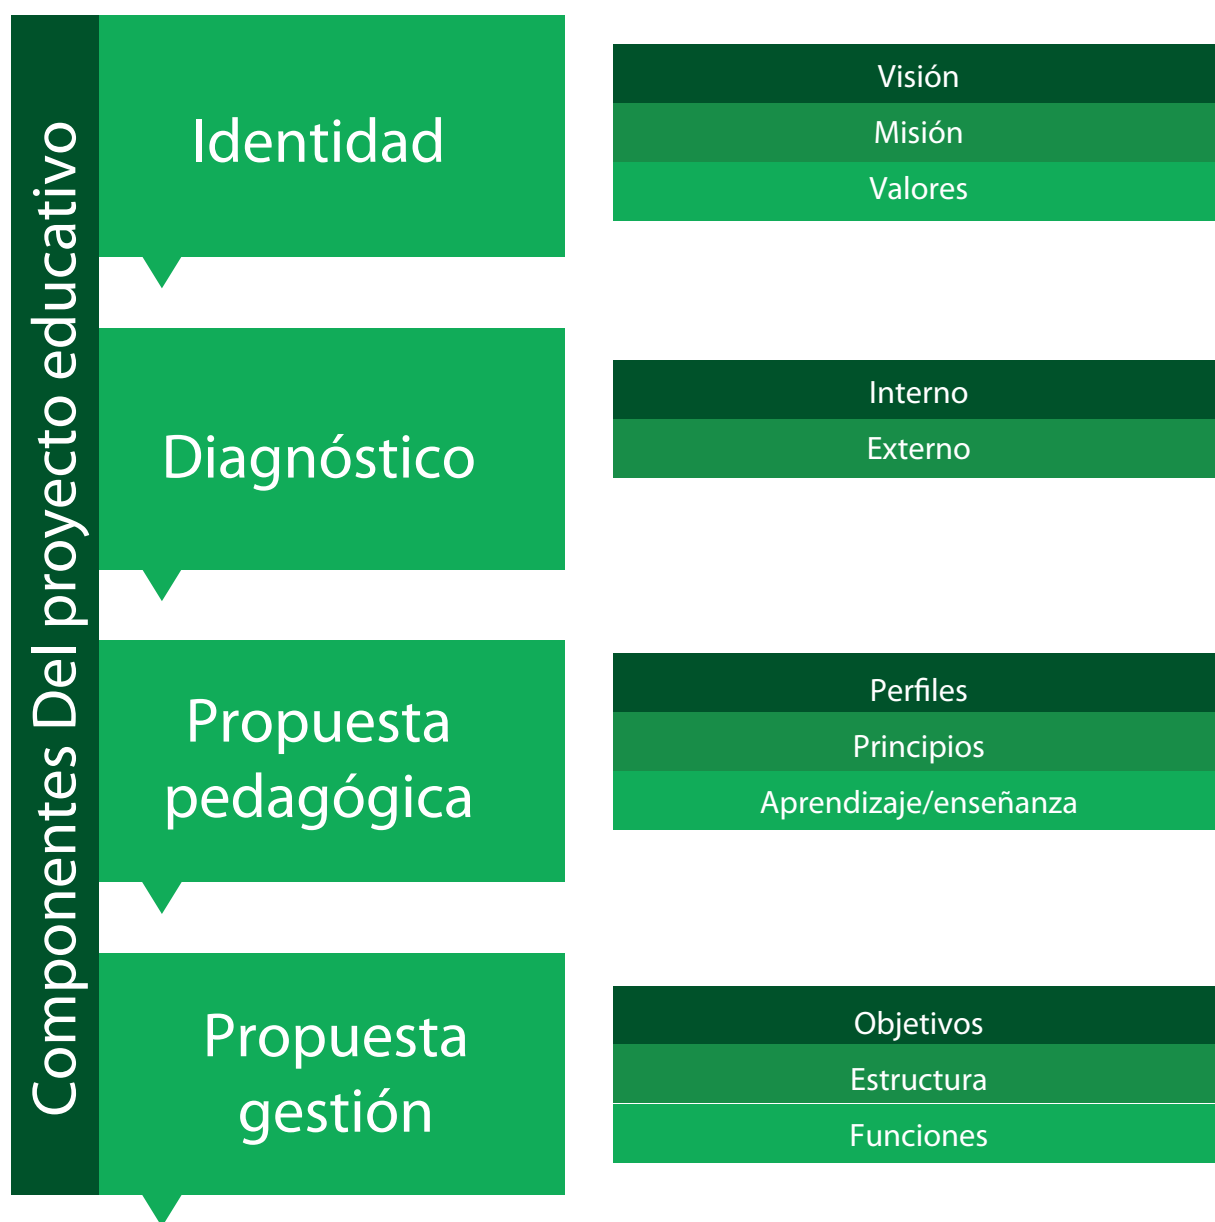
Componentes Del proyecto educativo

Identidad

Visión
Misión
Valores

Diagnóstico

Interno
Externo

Propuesta pedagógica

Perfiles
Principios
Aprendizaje/enseñanza

Propuesta gestión

Objetivos
Estructura
Funciones